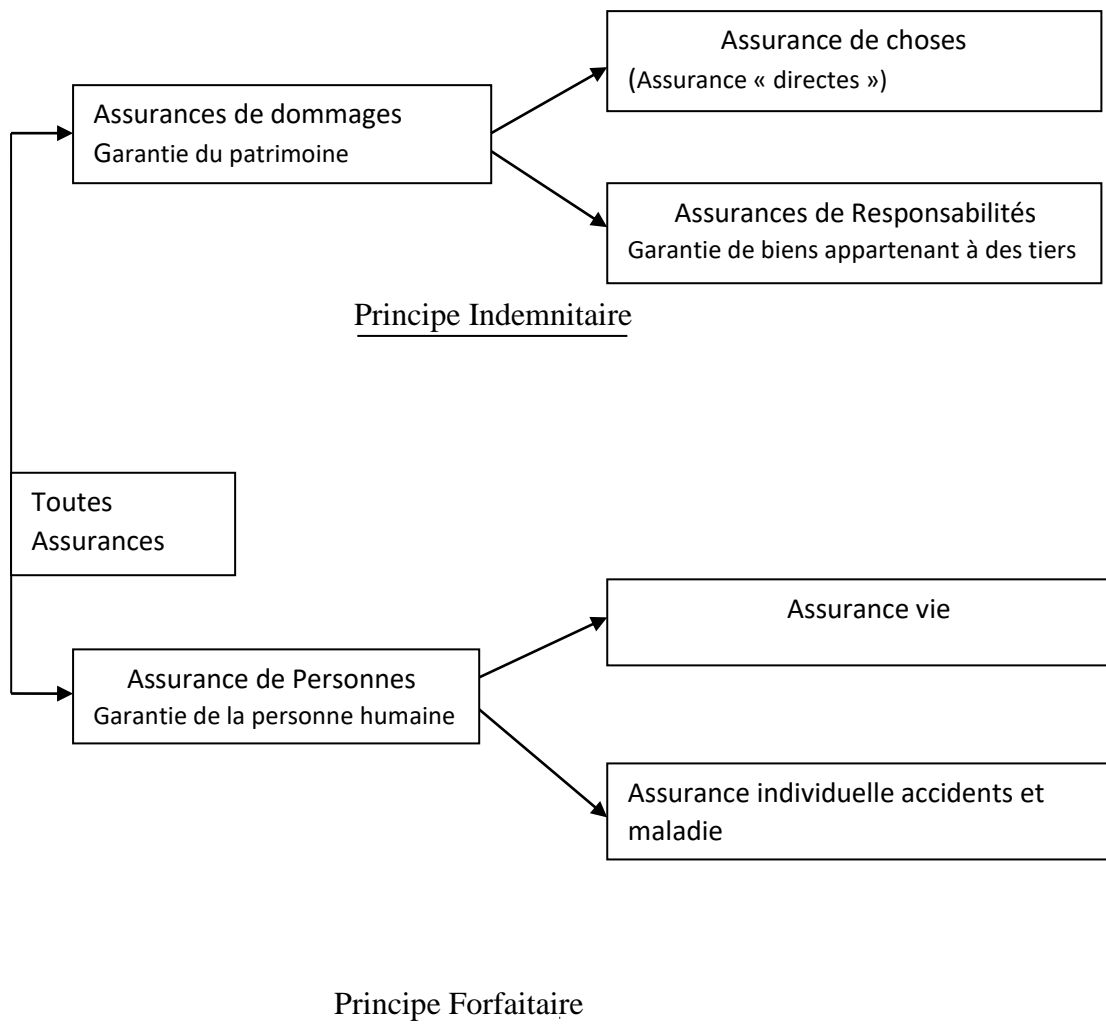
Assurance de choses
(Assurance « directes »)

Assurances de dommages
Garantie du patrimoine

Assurances de Responsabilités
Garantie de biens appartenant à des tiers

Principe Indemnitaire

Toutes
Assurances

Assurance vie

Assurance de Personnes
Garantie de la personne humaine

Assurance individuelle accidents et maladie

Principe Forfaitaire